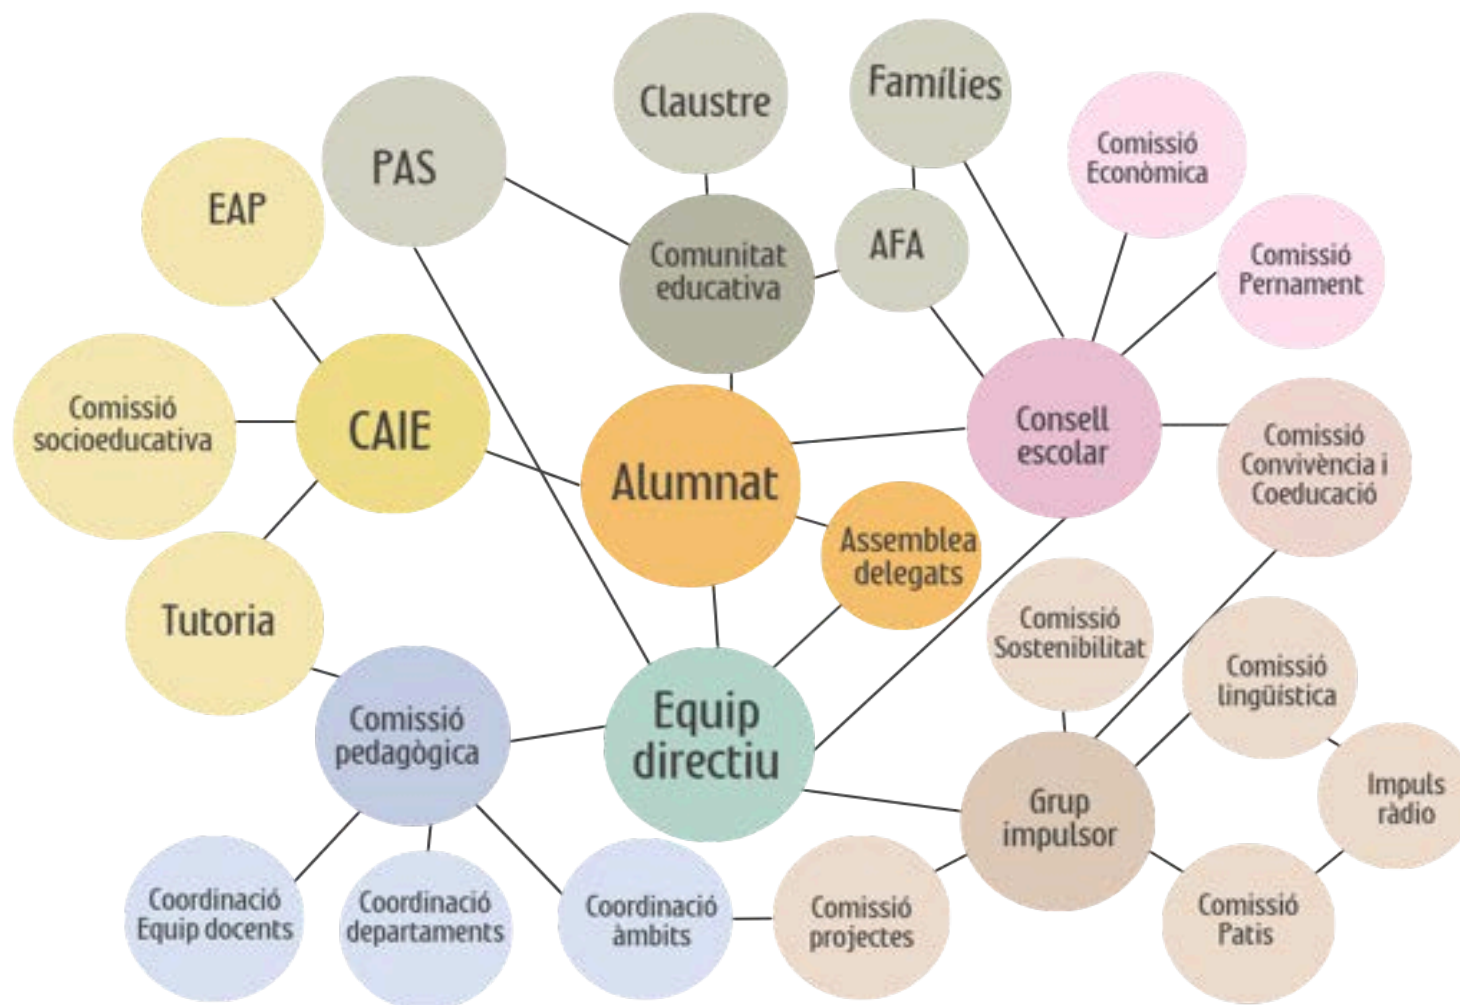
Claustre

Famílies

PAS

Comissió Econòmica

EAP

Comunitat educativa

AFA

Comissió Pernament

Comissió socioeducativa

CAIE

Alumnat

Consell escolar

Comissió Convivència i Coeducació

Assemblea delegats

Tutoria

Comissió Sostenibilitat

Comissió lingüística

Comissió pedagògica

Equip directiu

Impuls ràdio

Grup impulsor

Coordinació Equip docents

Coordinació departaments

Coordinació àmbits

Comissió projectes

Comissió Patis